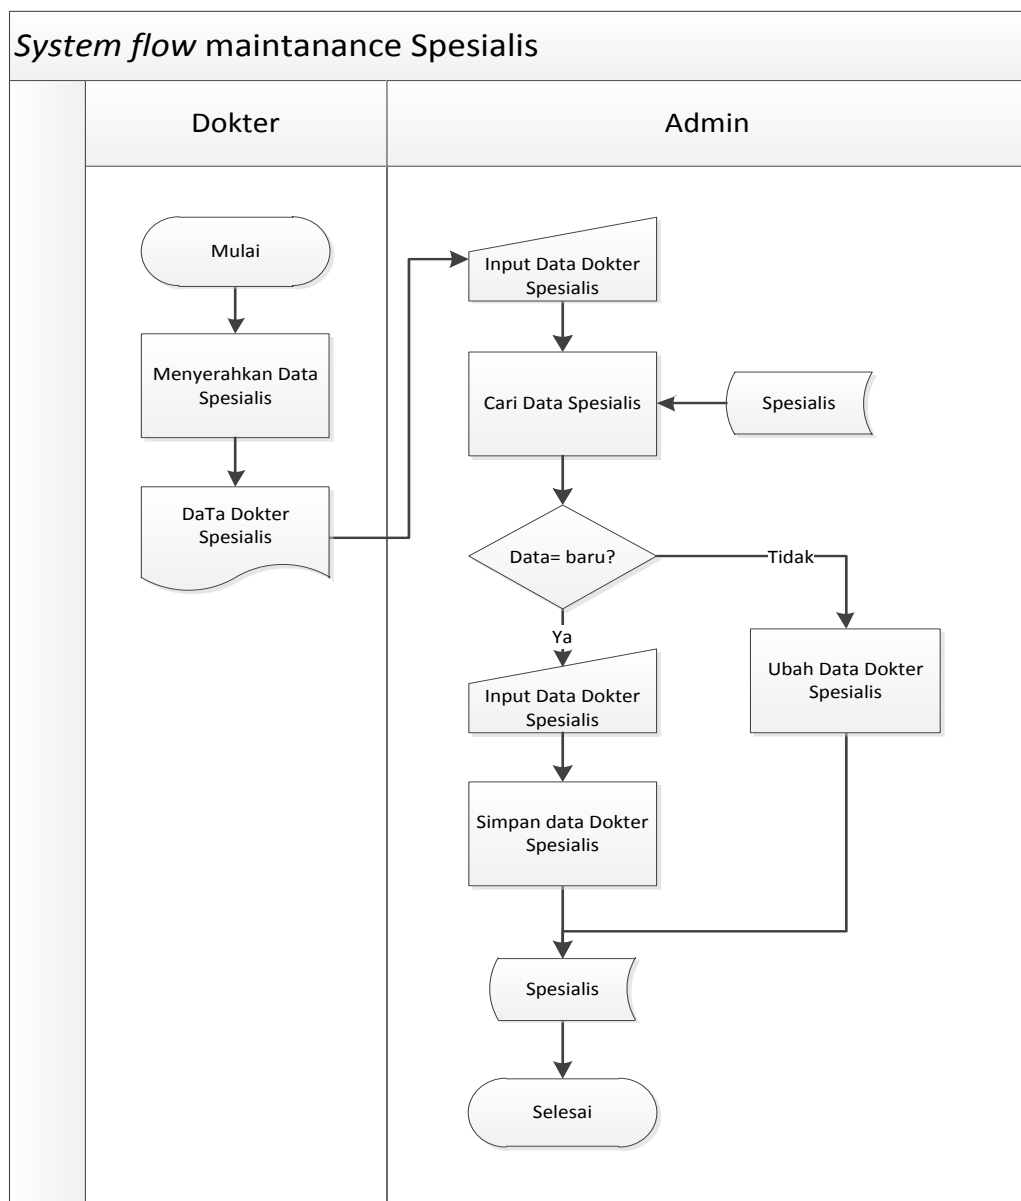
*System flow* maintanance Spesialis

Dokter

Admin

Mulai

Menyerahkan Data Spesialis

DaTa Dokter Spesialis

Input Data Dokter Spesialis

Cari Data Spesialis

Spesialis

Data= baru?

Tidak

Ya

Input Data Dokter Spesialis

Ubah Data Dokter Spesialis

Simpan data Dokter Spesialis

Spesialis

Selesai